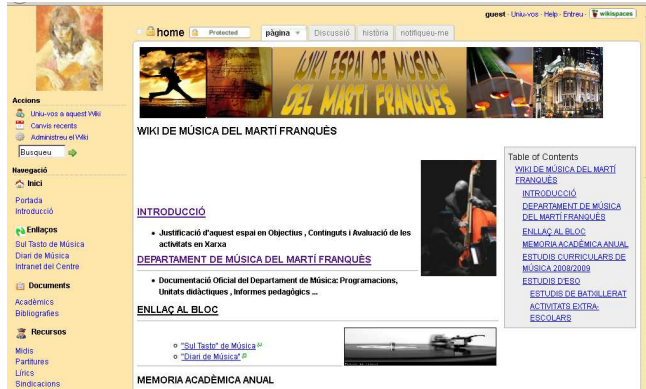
guest · Uniu-vos · Help · Entreu · wikispaces

home Protected pàgina Discussió història notifiqueu-me

WIKI ESPAI DE MÚSICA DEL MARTÍ FRANQUÈS

Accions
Uniu-vos a aquest Wiki
Canvis recents
Administreu el Wiki
Busqueu

Navegació
Inici
Portada
Introducció

Enllaços
Sul Tasto de Música
Diari de Música
Intranet del Centre

Documents
Acadèmics
Bibliografies

Recursos
Midis
Partitures
Lírics
Sindicacions

WIKI DE MÚSICA DEL MARTÍ FRANQUÈS

INTRODUCCIÓ

• Justificació d'aquest espai en Objectius , Continguts i Avaluació de les activitats en Xarxa

DEPARTAMENT DE MÚSICA DEL MARTÍ FRANQUÈS

• Documentació Oficial del Departament de Música: Programacions, Unitats didàctiques , Informes pedagògics ...

ENLLAÇ AL BLOC

○ "Sul Tasto" de Música
○ "Diari de Música"

MEMORIA ACADÈMICA ANUAL

Table of Contents
WIKI DE MÚSICA DEL MARTÍ FRANQUÈS
INTRODUCCIÓ
DEPARTAMENT DE MÚSICA DEL MARTÍ FRANQUÈS
ENLLAÇ AL BLOC
MEMORIA ACADÈMICA ANUAL
ESTUDIS CURRICULARS DE MÚSICA 2008/2009
ESTUDIS D'ESO
ESTUDIS DE BATXILLERAT
ACTIVITATS EXTRA-ESCOLARS